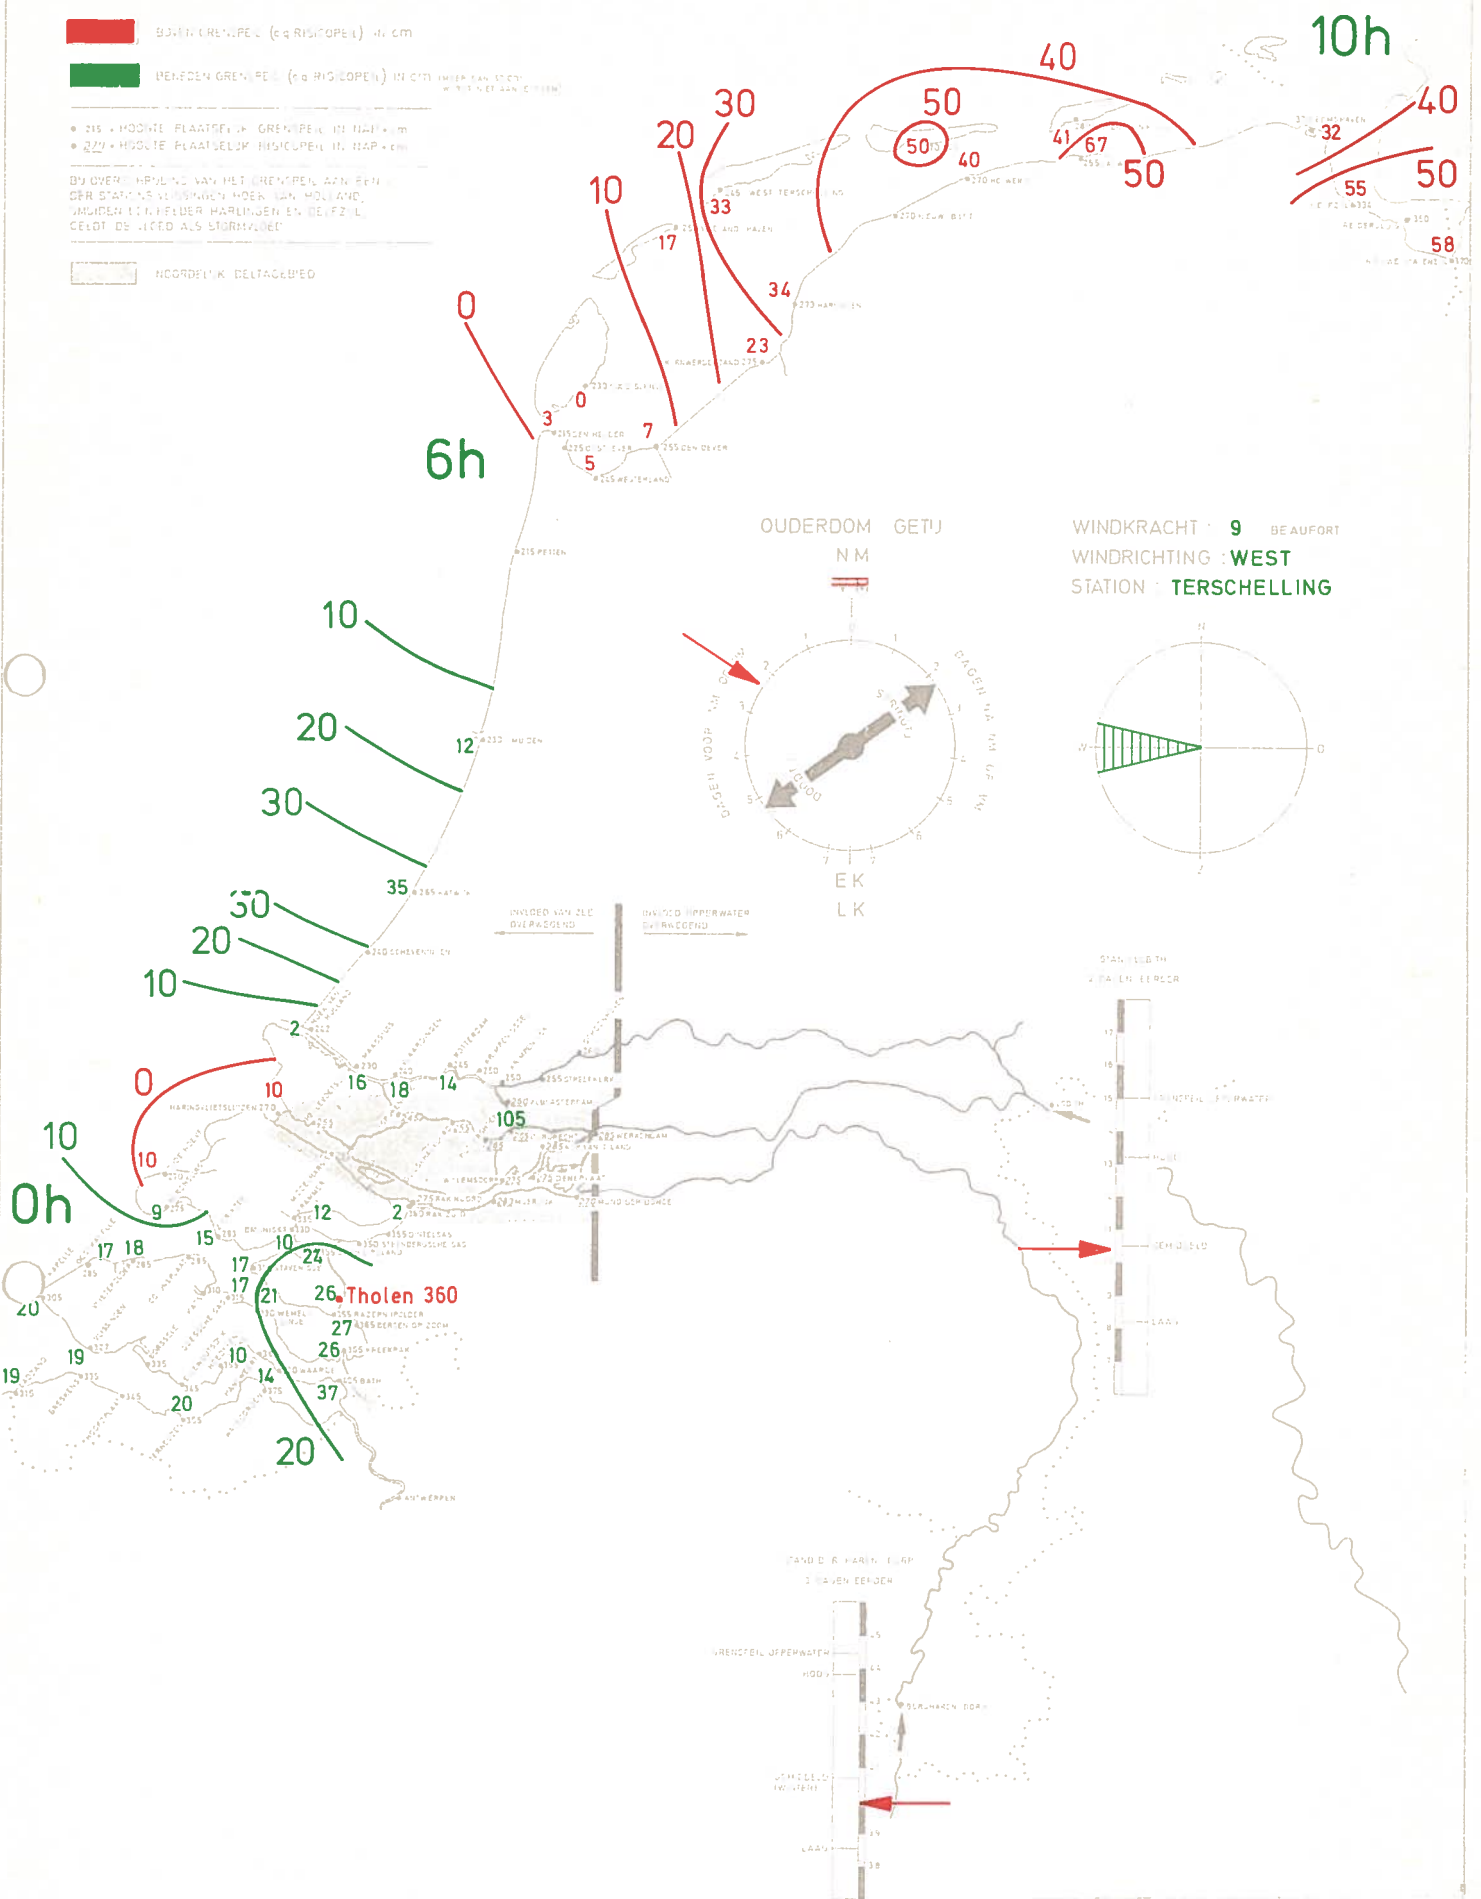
BOVEN GRENSPEIL (c.q. RISICOPEIL) in cm

BENEDEN GRENSPEIL (c.q. RISICOPEIL) IN cm

• 215 = HOOGTE PLAATSELIJK GRENSPEIL IN NAP + cm
• 270 = HOOGTE PLAATSELIJK RISICOPEIL IN NAP + cm

BIJ OVERSCHRIJDING VAN HET GRENSPEIL AAN EEN DER STATIONS VLISSINGEN HOEK VAN HOLLAND, DELFZIJL HARLINGEN EN DELFZIJL GELDT DE VLOED ALS STORMVLOED

NOORDELIJK DELTAGEBIED

10h

40

30

20

50

50

40

41

67

50

10

33

17

34

23

0

3

0

7

5

32

40

55

50

58

6h

OUDERDOM GETIJ

N M

WINDKRACHT : 9 BEAUFORT

WINDRICHTING : WEST

STATION : TERSCHELLING

DAGEN NA NM OF VM

DAGEN VOOR

E K

L K

10

20

12

30

35

30

20

10

2

0

10

16

18

14

105

10

10

0h

9

12

2

15

17

18

10

24

17

17

21

26

Tholen 360

27

26

20

19

19

10

14

37

20

20